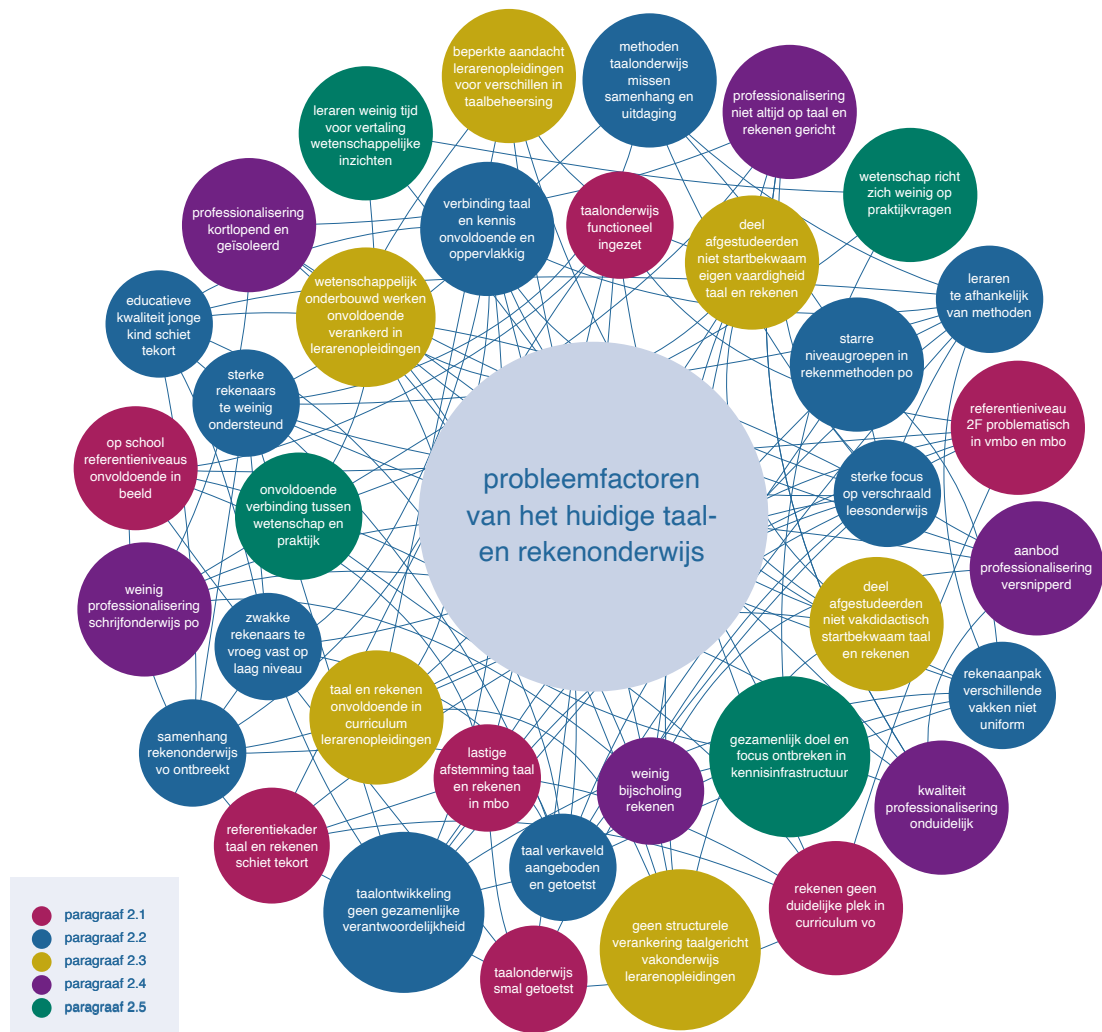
beperkte aandacht lerarenopleidingen voor verschillen in taalbeheersing

methoden taalonderwijs missen samenhang en uitdaging

professionalisering niet altijd op taal en rekenen gericht

leraren weinig tijd voor vertaling wetenschappelijke inzichten

wetenschap richt zich weinig op praktijkvragen

professionalisering kortlopend en geïsoleerd

verbinding taal en kennis onvoldoende en oppervlakkig

taalonderwijs functioneel ingezet

deel afgestudeerden niet startbekwaam eigen vaardigheid taal en rekenen

leraren te afhankelijk van methoden

educatieve kwaliteit jonge kind schiet tekort

wetenschappelijk onderbouwd werken onvoldoende verankerd in lerarenopleidingen

starre niveaugroepen in rekenmethoden po

sterke rekenaars te weinig ondersteund

referentieniveau 2F problematisch in vmbo en mbo

op school referentieniveaus onvoldoende in beeld

probleemfactoren van het huidige taal- en rekenonderwijs

sterke focus op verschraald leesonderwijs

onvoldoende verbinding tussen wetenschap en praktijk

aanbod professionalisering versnipperd

weinig professionalisering schrijfonderwijs po

deel afgestudeerden niet vakdidactisch startbekwaam taal en rekenen

zwakke rekenaars te vroeg vast op laag niveau

rekenaanpak verschillende vakken niet uniform

taal en rekenen onvoldoende in curriculum lerarenopleidingen

gezamenlijk doel en focus ontbreken in kennisinfrastructuur

samenhang rekenonderwijs vo ontbreekt

lastige afstemming taal en rekenen in mbo

weinig bijscholing rekenen

kwaliteit professionalisering onduidelijk

referentiekader taal en rekenen schiet tekort

taal verkaveld aangeboden en getoetst

rekenen geen duidelijke plek in curriculum vo

taalontwikkeling geen gezamenlijke verantwoordelijkheid

geen structurele verankering taalgericht vakonderwijs lerarenopleidingen

taalonderwijs smal getoetst

paragraaf 2.1
paragraaf 2.2
paragraaf 2.3
paragraaf 2.4
paragraaf 2.5